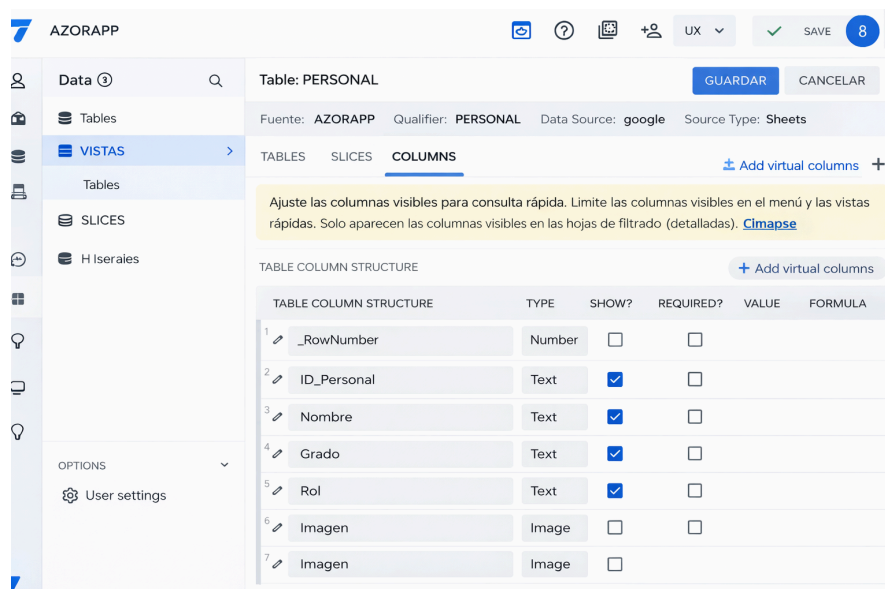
AZORAPP

UX

SAVE

8

Data ③

Tables

VISTAS

Tables

SLICES

H Iseraies

OPTIONS

User settings

Table: PERSONAL

GUARDAR

CANCELAR

Fuente: AZORAPP Qualifier: PERSONAL Data Source: google Source Type: Sheets

TABLES SLICES COLUMNS

Add virtual columns

Ajuste las columnas visibles para consulta rápida. Limite las columnas visibles en el menú y las vistas rápidas. Solo aparecen las columnas visibles en las hojas de filtrado (detalladas). Clmapse

TABLE COLUMN STRUCTURE

+ Add virtual columns

| TABLE COLUMN STRUCTURE | TYPE | SHOW? | REQUIRED? | VALUE | FORMULA |
|---|---|---|---|---|---|
| 1 _RowNumber | Number | ☐ | ☐ | | |
| 2 ID_Personal | Text | ☑ | ☐ | | |
| 3 Nombre | Text | ☑ | ☐ | | |
| 4 Grado | Text | ☑ | ☐ | | |
| 5 Rol | Text | ☑ | ☐ | | |
| 6 Imagen | Image | ☐ | ☐ | | |
| 7 Imagen | Image | ☐ | | | |